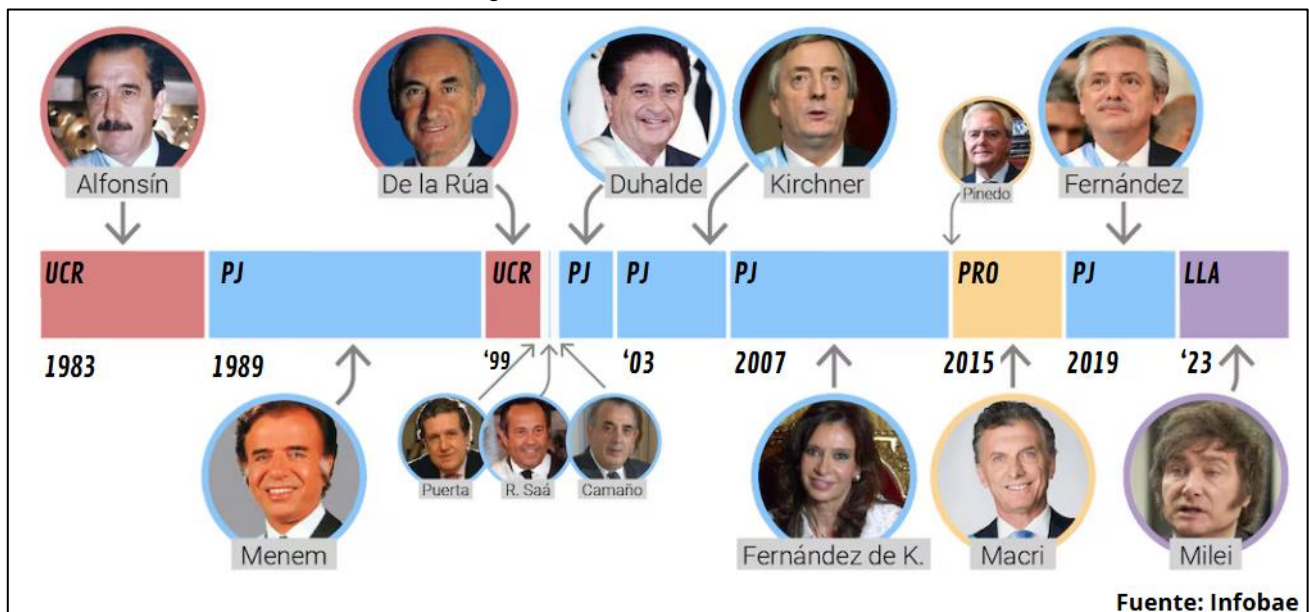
Alfonsín

De la Rúa

Duhalde

Kirchner

Pinedo

Fernández

UCR

PJ

UCR

PJ

PJ

PJ

PRO

PJ

LLA

1983

1989

'99

'03

2007

2015

2019

'23

Menem

Puerta

R. Saá

Camaño

Fernández de K.

Macri

Milei

Fuente: Infobae